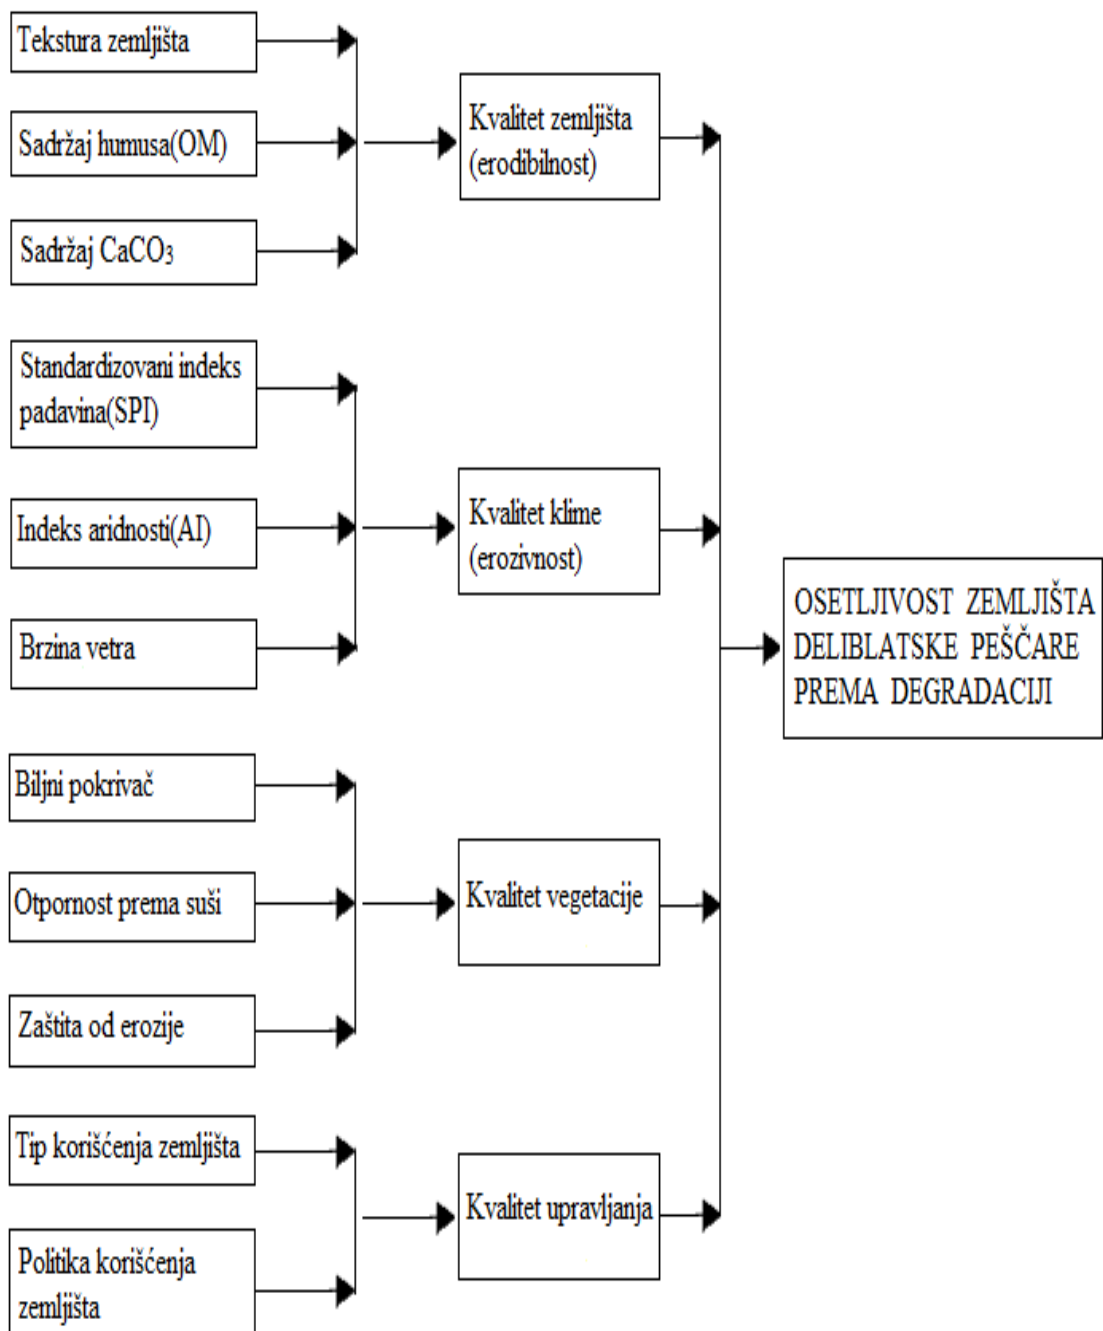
Tekstura zemljišta

Sadržaj humusa(OM)

Sadržaj $CaCO_3$

Kvalitet zemljišta (erodibilnost)

Standardizovani indeks padavina(SPI)

Indeks aridnosti(AI)

Brzina vetra

Kvalitet klime (erozivnost)

OSETLJIVOST ZEMLJIŠTA DELIBLATSKE PEŠČARE PREMA DEGRADACIJI

Biljni pokrivač

Otpornost prema suši

Zaštita od erozije

Kvalitet vegetacije

Tip korišćenja zemljišta

Politika korišćenja zemljišta

Kvalitet upravljanja